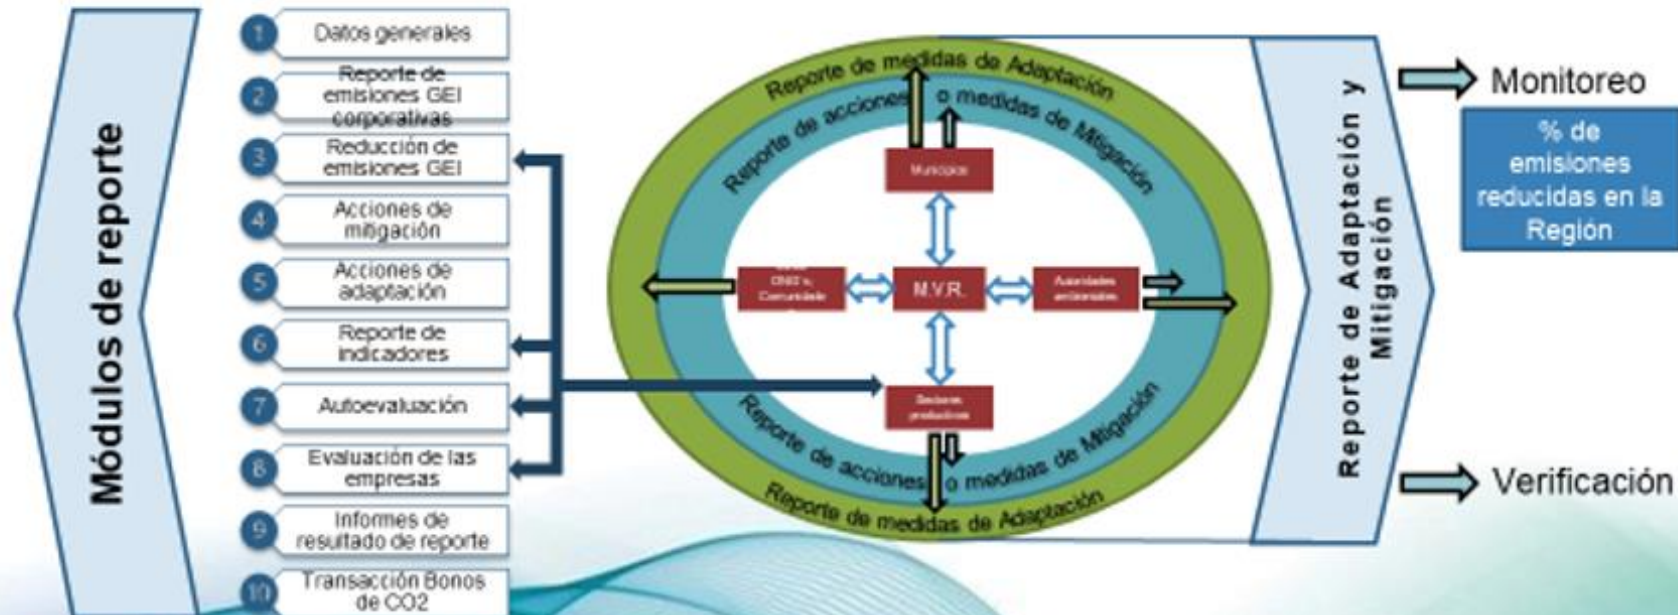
Módulos de reporte

1 Datos generales

2 Reporte de emisiones GEI corporativas

3 Reducción de emisiones GEI

4 Acciones de mitigación

5 Acciones de adaptación

6 Reporte de indicadores

7 Autoevaluación

8 Evaluación de las empresas

9 Informes de resultado de reporte

10 Transacción Bonos de CO2

Reporte de medidas de Adaptación

Reporte de acciones o medidas de Mitigación

Municipios

ONG's, Comunidade

M.V.R.

Autoridades ambientales

Sectores productivos

Reporte de acciones o medidas de Mitigación

Reporte de medidas de Adaptación

Reporte de Adaptación y Mitigación

Monitoreo

% de emisiones reducidas en la Región

Verificación